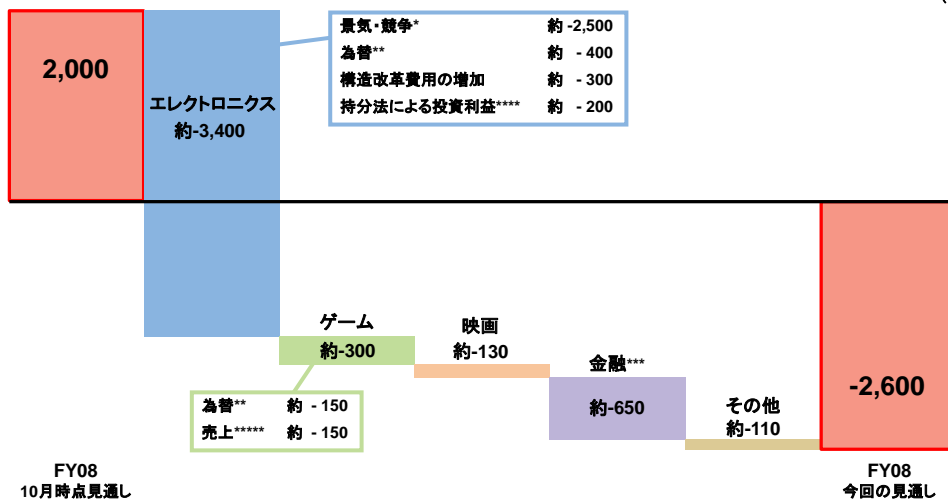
2,000

エレクトロニクス
約-3,400

| 景気・競争* | 約 -2,500 |
|---|---|
| 為替** | 約 - 400 |
| 構造改革費用の増加 | 約 - 300 |
| 持分法による投資利益**** | 約 - 200 |

ゲーム
約-300

| 為替** | 約 - 150 |
|---|---|
| 売上***** | 約 - 150 |

映画
約-130

金融***
約-650

その他
約-110

-2,600

FY08
10月時点見通し

FY08
今回の見通し